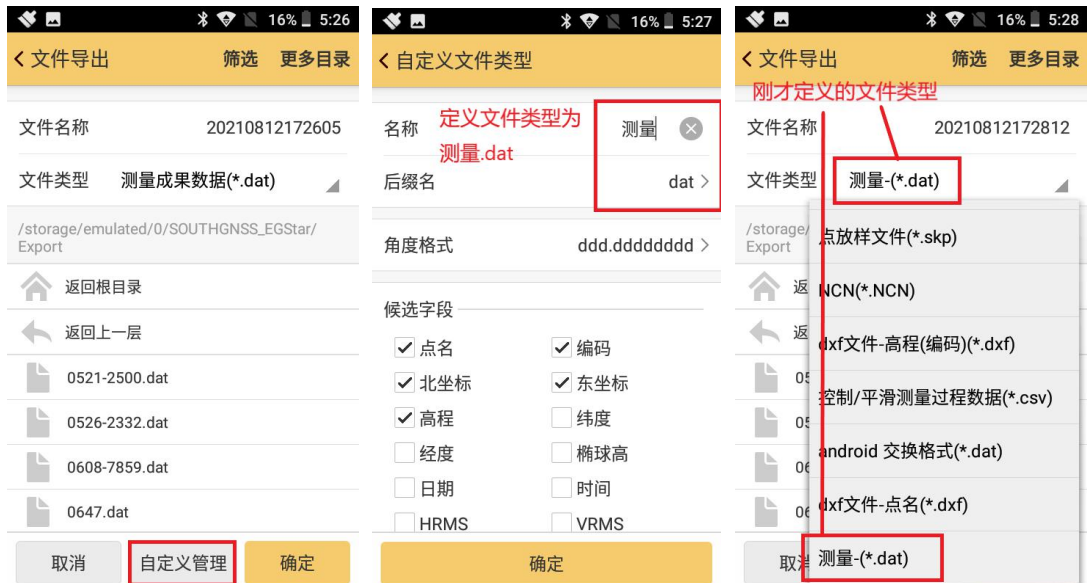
16% 5:26

< 文件导出 筛选 更多目录

文件名称 20210812172605

文件类型 测量成果数据(*.dat)

/storage/emulated/0/SOUTHGNSS_EGStar/Export

返回根目录

返回上一层

0521-2500.dat

0526-2332.dat

0608-7859.dat

0647.dat

取消 自定义管理 确定

16% 5:27

< 自定义文件类型

名称 定义文件类型为测量.dat 测量

后缀名 dat >

角度格式 ddd.dddddddd >

候选字段

☑ 点名 ☑ 编码

☑ 北坐标 ☑ 东坐标

☑ 高程 ☐ 纬度

☐ 经度 ☐ 椭球高

☐ 日期 ☐ 时间

☐ HRMS ☐ VRMS

确定

16% 5:28

< 文件导出 筛选 更多目录

刚才定义的文件类型

文件名称 20210812172812

文件类型 测量-(*.dat)

/storage Export

返

返

05

05

06

06

取

点放样文件(*.skp)

NCN(*.NCN)

dxf文件-高程(编码)(*.dxf)

控制/平滑测量过程数据(*.csv)

android 交换格式(*.dat)

dxf文件-点名(*.dxf)

测量-(*.dat)